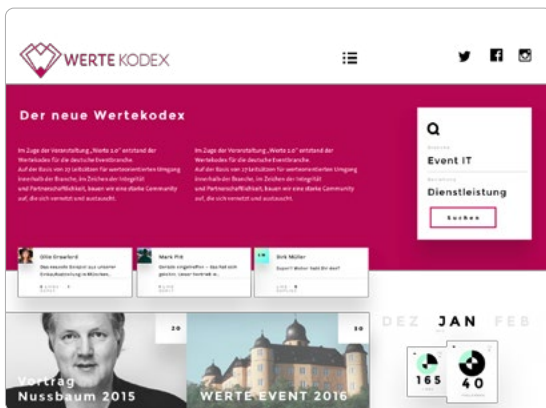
WERTE KODEX

Der neue Wertekodex

Im Zuge der Veranstaltung „Werte 2.0" entstand der Wertekodex für die deutsche Eventbranche. Auf der Basis von 17 Leitsätzen für werteorientierten Umgang innerhalb der Branche, im Zeichen der Integrität und Partnerschaftlichkeit, bauen wir eine starke Community auf, die sich vernetzt und austauscht.

Im Zuge der Veranstaltung „Werte 2.0" entstand der Wertekodex für die deutsche Eventbranche. Auf der Basis von 17 Leitsätzen für werteorientierten Umgang innerhalb der Branche, im Zeichen der Integrität und Partnerschaftlichkeit, bauen wir eine starke Community auf, die sich vernetzt und austauscht.

Q
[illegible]
Event IT
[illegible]
Dienstleistung
Suchen

Ollie Crawford
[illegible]

Mark Pitt
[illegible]

Dirk Müller
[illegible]

20
Vortrag Nussbaum 2015

30
WERTE EVENT 2016

DEZ JAN FEB

165
40